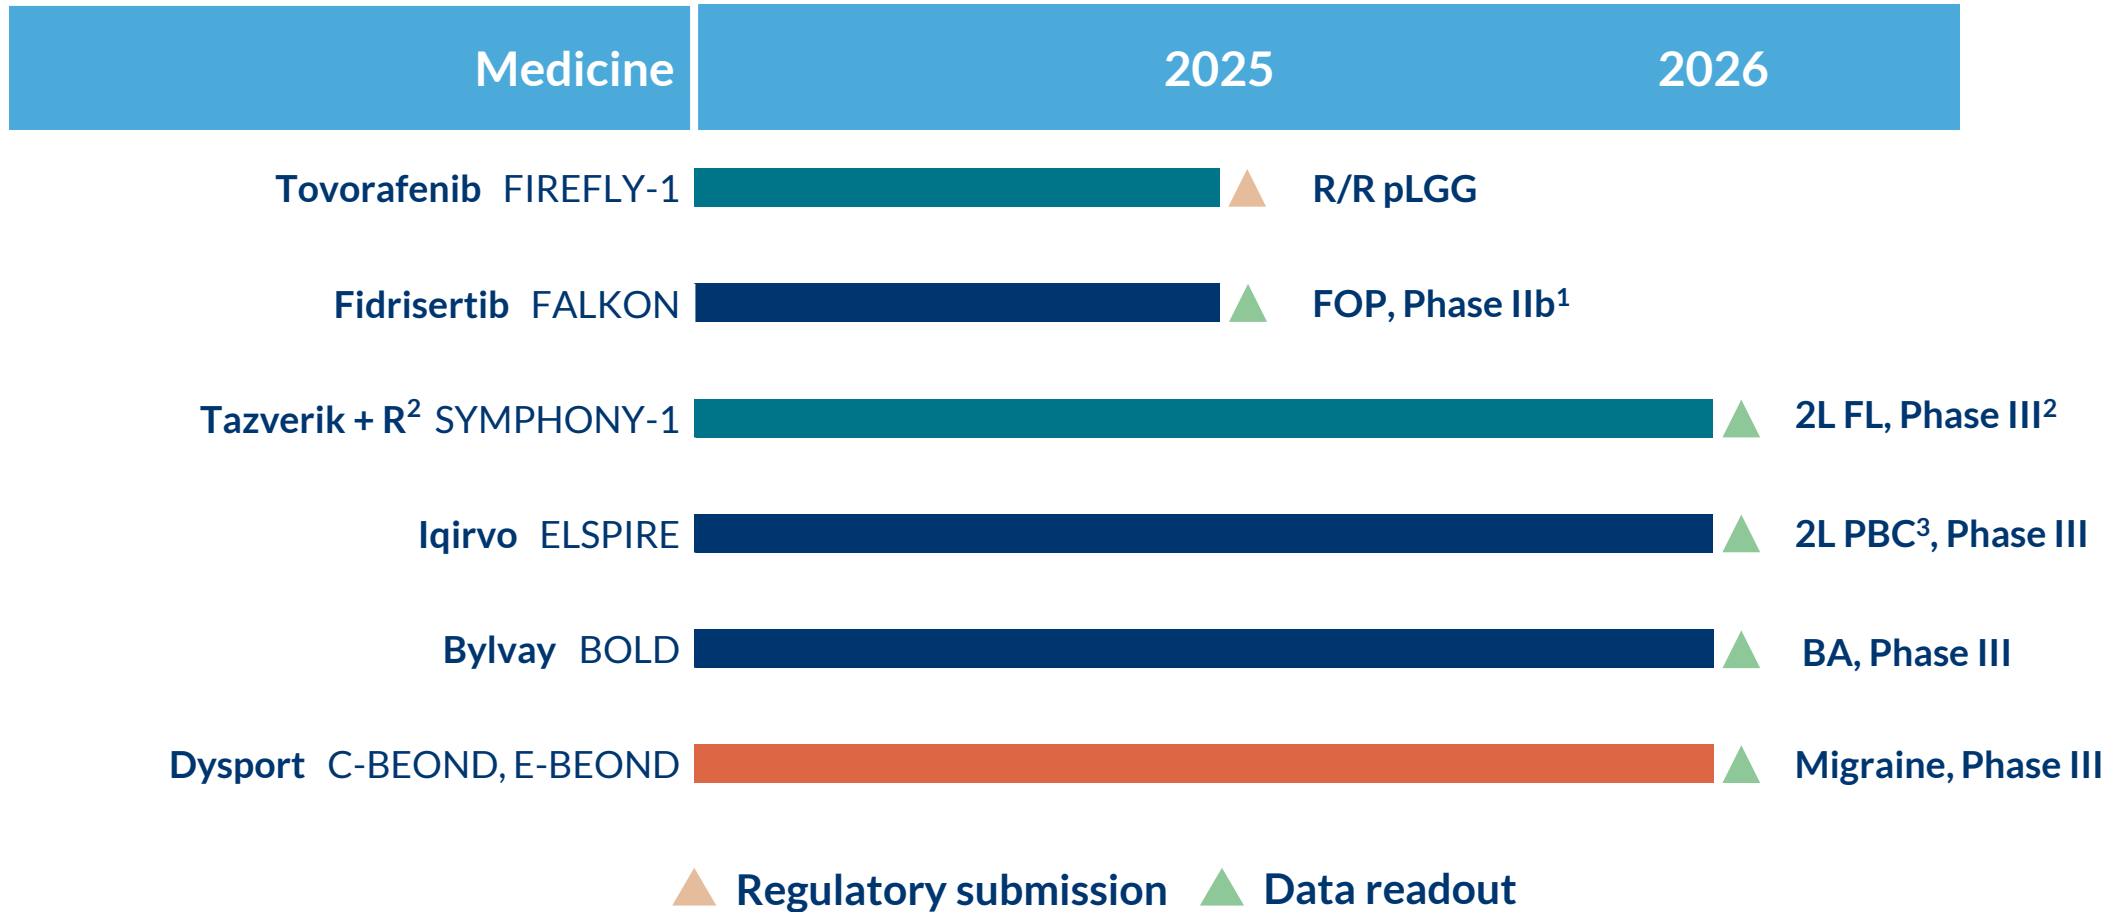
| Medicine | 2025 | 2026 |
|---|---|---|
| Tovorafenib FIREFLY-1 | R/R pLGG | |
| Fidrisertib FALKON | FOP, Phase IIb$^1$ | |
| Tazverik + R$^2$ SYMPHONY-1 | | 2L FL, Phase III$^2$ |
| Iqirvo ELSPIRE | | 2L PBC$^3$, Phase III |
| Bylvay BOLD | | BA, Phase III |
| Dysport C-BEOND, E-BEOND | | Migraine, Phase III |

Regulatory submission Data readout